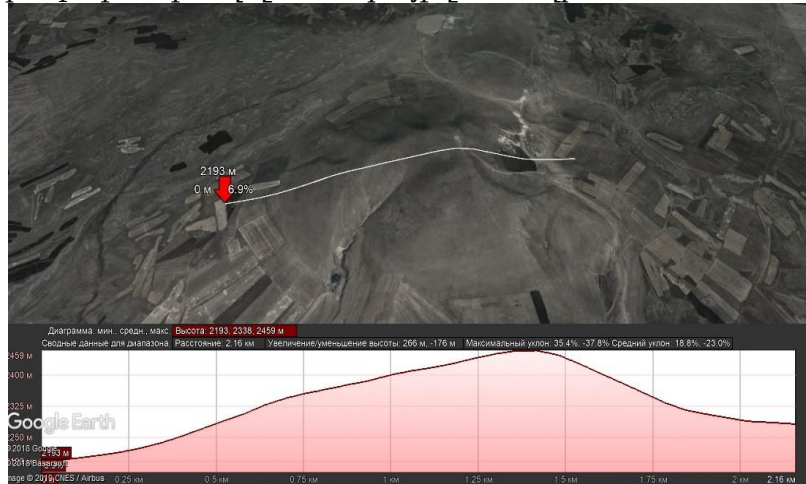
2193 м
0 м 6.9%

Диаграмма: мин., средн., макс.: Высота: 2193, 2338, 2459 м
Сводные данные для диапазона: Расстояние: 2.16 км Увеличение/уменьшение высоты: 266 м, -176 м Максимальный уклон: 35.4%, -37.8% Средний уклон: 18.8%, -23.0%

2459 м
2400 м
2325 м
2250 м
2193 м

Google Earth
© 2018 Google
© 2018 Basarsoft
Image © 2018 CNES / Airbus

0.25 км 0.5 км 0.75 км 1 км 1.25 км 1.5 км 1.75 км 2 км 2.16 км